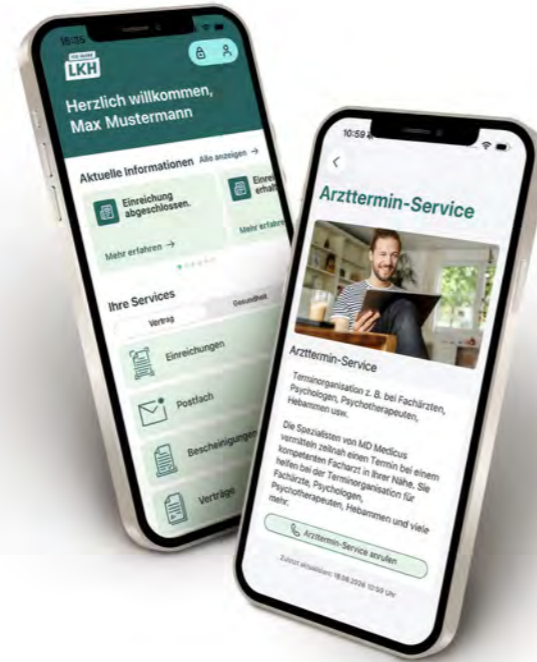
16:35

LKH

Herzlich willkommen, Max Mustermann

Aktuelle Informationen Alle anzeigen →

Einreichung abgeschlossen.

Mehr erfahren →

Einrei erhalt

Mehr erfahren

Ihre Services

Vertrag

Gesundheit

Einreichungen

Postfach

Bescheinigungen

Verträge

10:59

<

Arzttermin-Service

Arzttermin-Service

Terminorganisation z. B. bei Fachärzten, Psychologen, Psychotherapeuten, Hebammen usw.

Die Spezialisten von MD Medicus vermitteln zeitnah einen Termin bei einem kompetenten Facharzt in Ihrer Nähe. Sie helfen bei der Terminorganisation für Fachärzte, Psychologen, Psychotherapeuten, Hebammen und viele mehr.

Arzttermin-Service anrufen

Zuletzt aktualisiert: 18.08.2024 10:59 Uhr